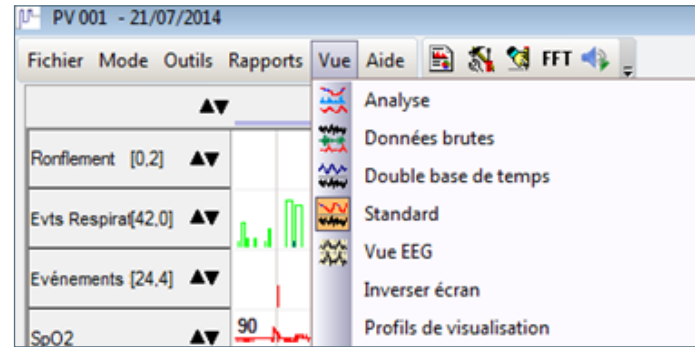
PV 001 - 21/07/2014

Fichier Mode Outils Rapports Vue Aide FFT

▲▼

Ronflement [0,2] ▲▼

Evts Respira[42,0] ▲▼

Evénements [24,4] ▲▼

SpO2 ▲▼

90

Analyse
Données brutes
Double base de temps
Standard
Vue EEG
Inverser écran
Profils de visualisation